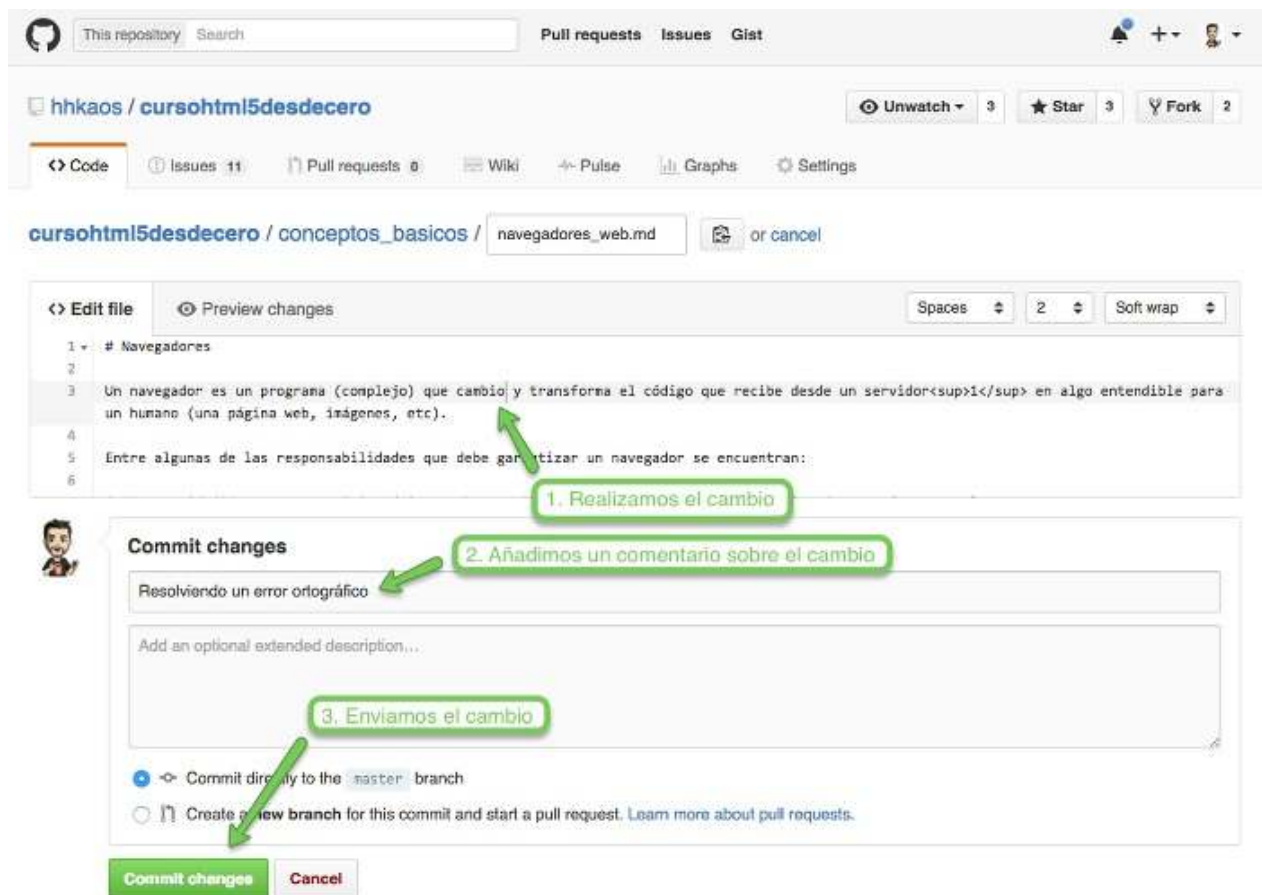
This repository Search

Pull requests Issues Gist

hhkaos / cursohtml5desdecero

Unwatch 3 Star 3 Fork 2

Code Issues 11 Pull requests 0 Wiki Pulse Graphs Settings

cursohtml5desdecero / conceptos_basicos / navegadores_web.md or cancel

Edit file Preview changes

Spaces 2 Soft wrap

1 # Navegadores
2
3 Un navegador es un programa (complejo) que cambio y transforma el código que recibe desde un servidor<sup>1</sup> en algo entendible para un humano (una página web, imágenes, etc).
4
5 Entre algunas de las responsabilidades que debe gar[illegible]tizar un navegador se encuentran:
6

1. Realizamos el cambio

Commit changes

2. Añadimos un comentario sobre el cambio

Resolviendo un error ortográfico

Add an optional extended description...

3. Enviamos el cambio

Commit dir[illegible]ly to the master branch

Create a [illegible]ew branch for this commit and start a pull request. Learn more about pull requests.

Commit changes Cancel